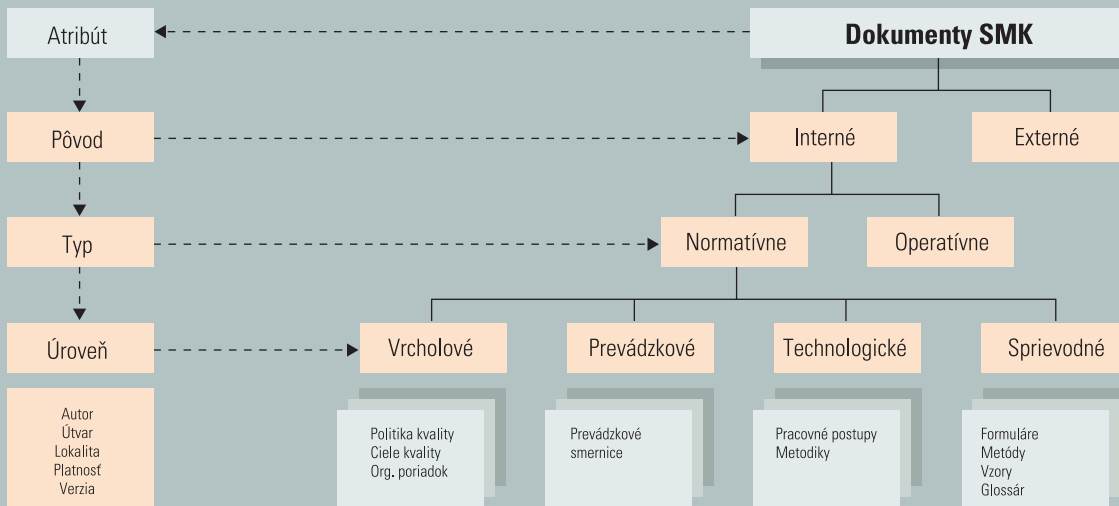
Atribút

Dokumenty SMK

Pôvod

Interné

Externé

Typ

Normatívne

Operatívne

Úroveň

Vrcholové

Prevádzkové

Technologické

Sprievodné

Autor
Útvar
Lokalita
Platnosť
Verzia

Politika kvality
Ciele kvality
Org. poriadok

Prevádzkové smernice

Pracovné postupy
Metodiky

Formuláre
Metódy
Vzory
Glossár